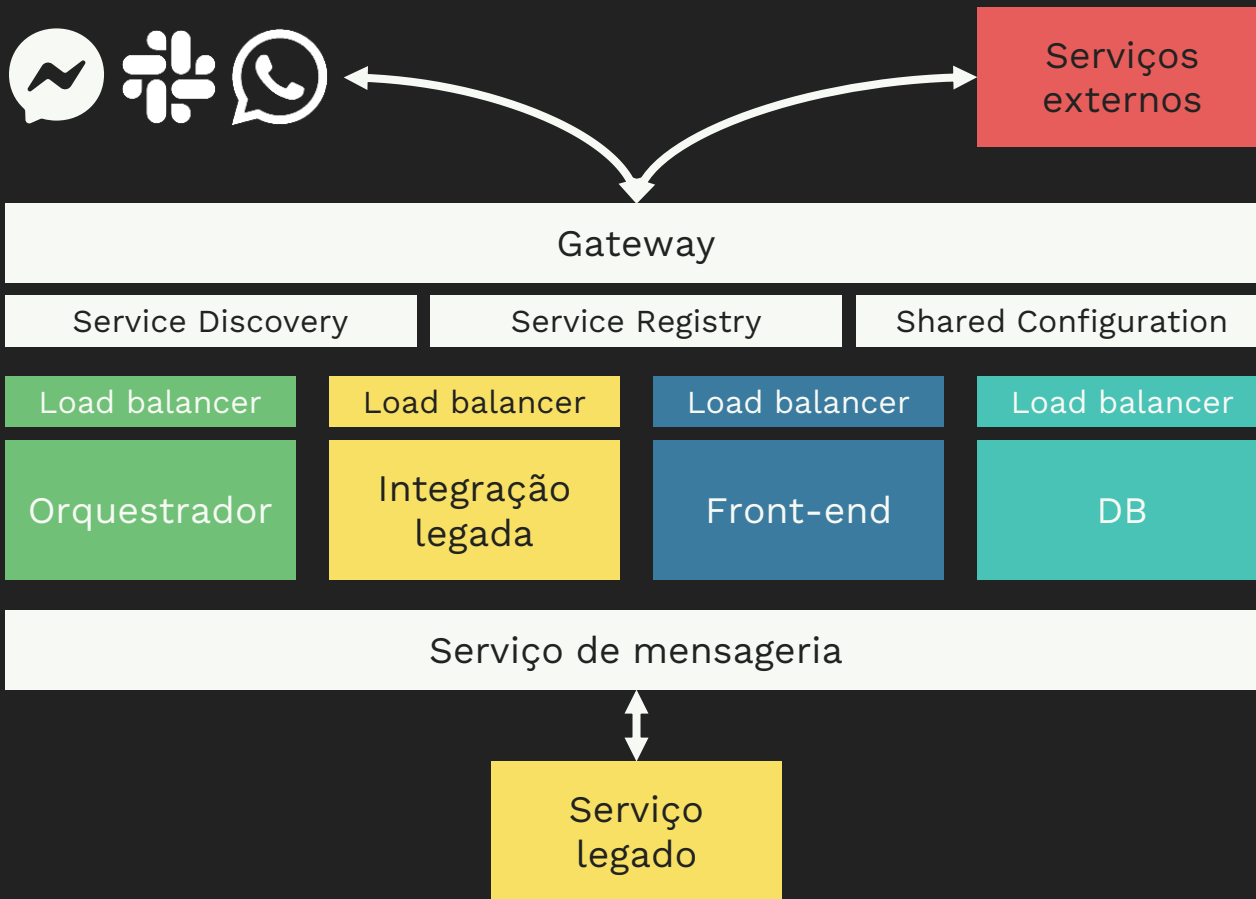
Serviços externos

Gateway

Service Discovery

Service Registry

Shared Configuration

Load balancer

Load balancer

Load balancer

Load balancer

Orquestrador

Integração legada

Front-end

DB

Serviço de mensageria

Serviço legado